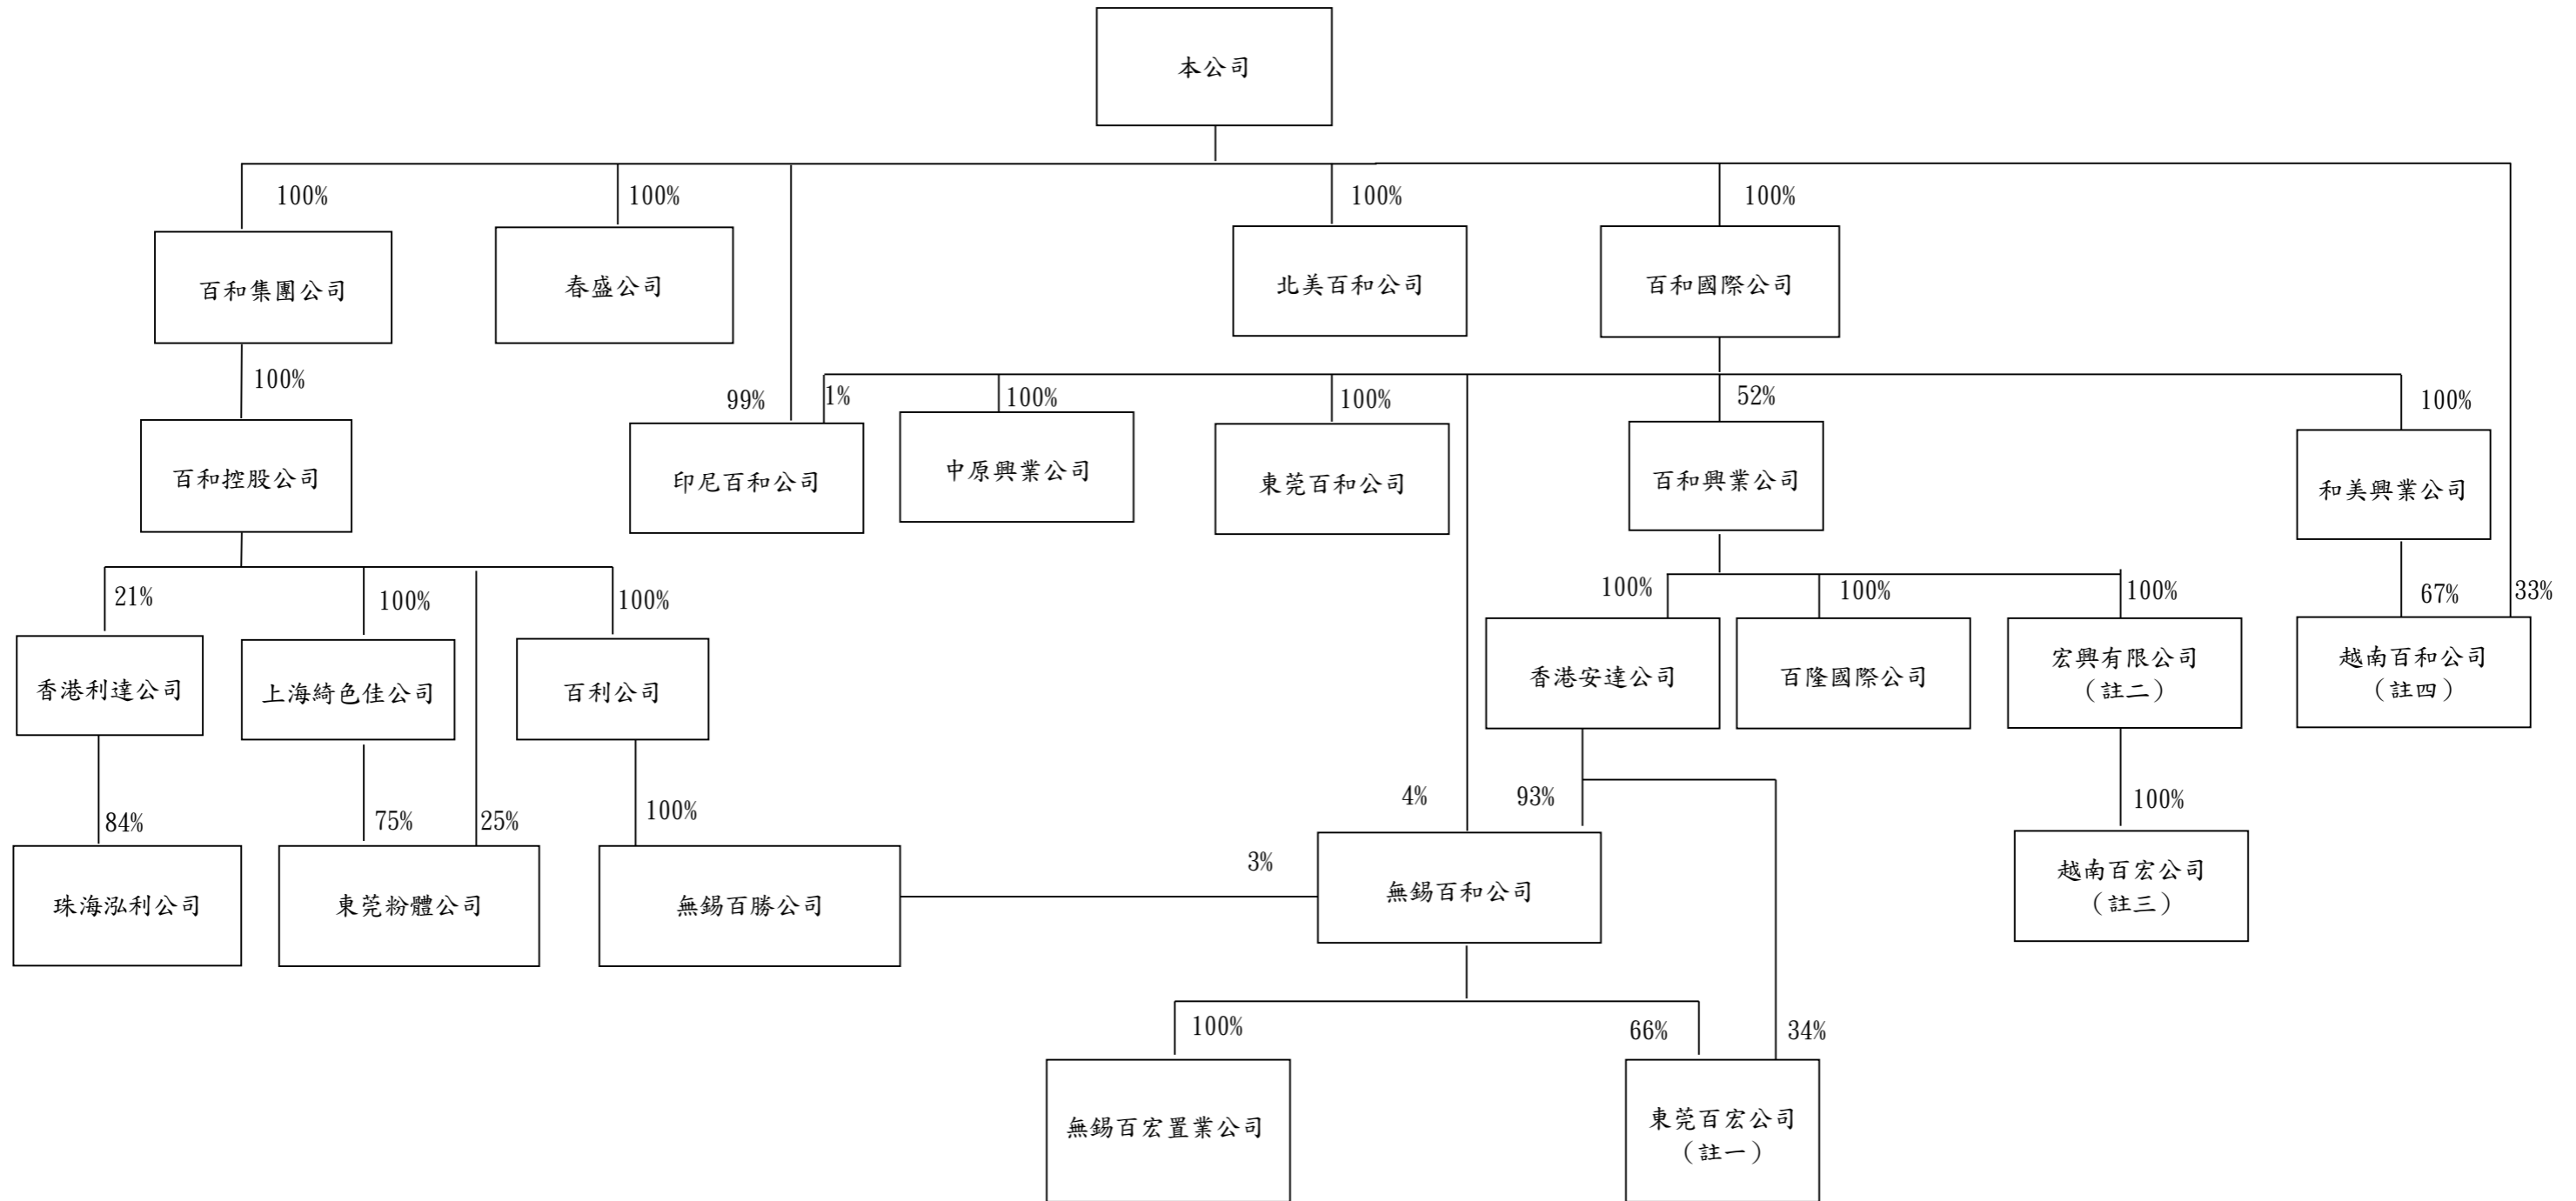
本公司

100%
百和集團公司

100%
春盛公司

100%
北美百和公司

100%
百和國際公司

100%
百和控股公司

99%
1%
印尼百和公司

100%
中原興業公司

100%
東莞百和公司

52%
百和興業公司

100%
和美興業公司

21%
香港利達公司

100%
上海綺色佳公司

100%
百利公司

100%
香港安達公司

100%
百隆國際公司

100%
宏興有限公司
（註二）

67%
33%
越南百和公司
（註四）

84%
珠海泓利公司

75%
25%
東莞粉體公司

100%
無錫百勝公司

3%
4%
93%
無錫百和公司

100%
越南百宏公司
（註三）

100%
無錫百宏置業公司

66%
34%
東莞百宏公司
（註一）